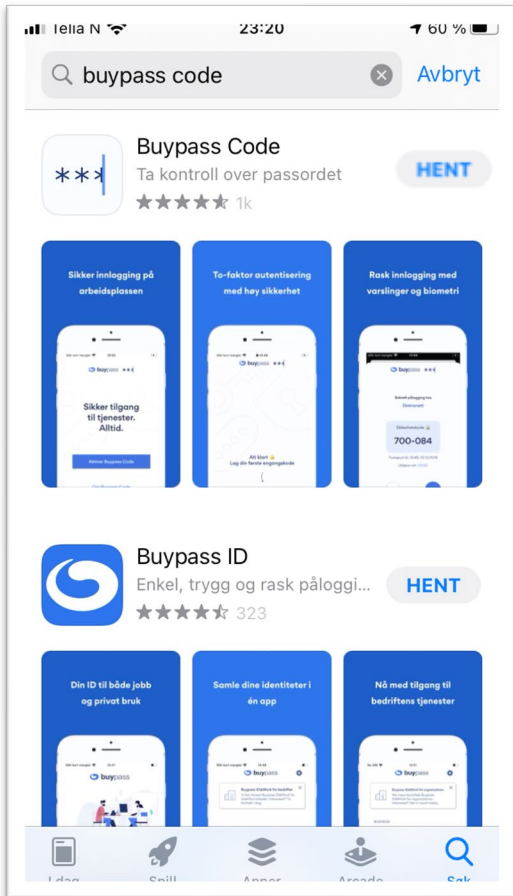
Telia N 23:20 60 %

buypass code Avbryt

Buypass Code
Ta kontroll over passordet
1k
HENT

Sikker innlogging på arbeidsplassen

buypass
Sikker tilgang til tjenester. Alltid.
Aktiver Buypass Code

To-faktor autentisering med høy sikkerhet

buypass
Alt klart
Lag din første engangskode

Rask innlogging med varslinger og biometri

buypass
700-084

Buypass ID
Enkel, trygg og rask påloggi...
323
HENT

Din ID til både jobb og privat bruk

buypass

Samle dine identiteter i én app

buypass

Nå med tilgang til bedriftens tjenester

buypass

I dag Spill Apper Arcade Søk